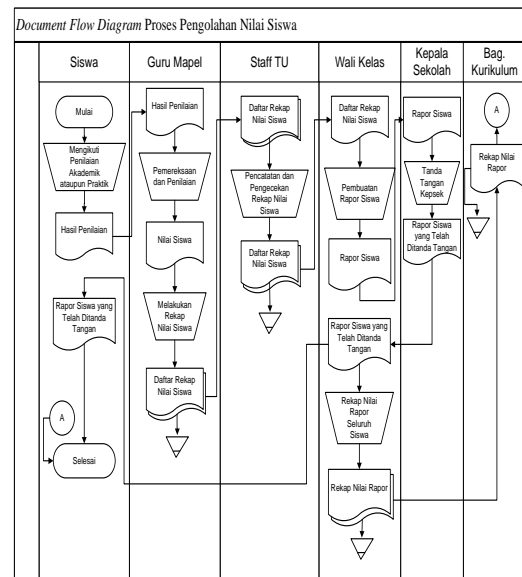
Document Flow Diagram Proses Pengolahan Nilai Siswa

| Siswa | Guru Mapel | Staff TU | Wali Kelas | Kepala Sekolah | Bag. Kurikulum |
|---|---|---|---|---|---|

Mulai

Mengikuti Penilaian Akademik ataupun Praktik

Hasil Penilaian

Rapor Siswa yang Telah Ditanda Tangan

A

Selesai

Hasil Penilaian

Pemeriksaan dan Penilaian

Nilai Siswa

Melakukan Rekap Nilai Siswa

Daftar Rekap Nilai Siswa

Daftar Rekap Nilai Siswa

Pencatatan dan Pengecekan Rekap Nilai Siswa

Daftar Rekap Nilai Siswa

Daftar Rekap Nilai Siswa

Pembuatan Rapor Siswa

Rapor Siswa

Rapor Siswa yang Telah Ditanda Tangan

Rekap Nilai Rapor Seluruh Siswa

Rekap Nilai Rapor

Rapor Siswa

Tanda Tangan Kepsek

Rapor Siswa yang Telah Ditanda Tangan

A

Rekap Nilai Rapor